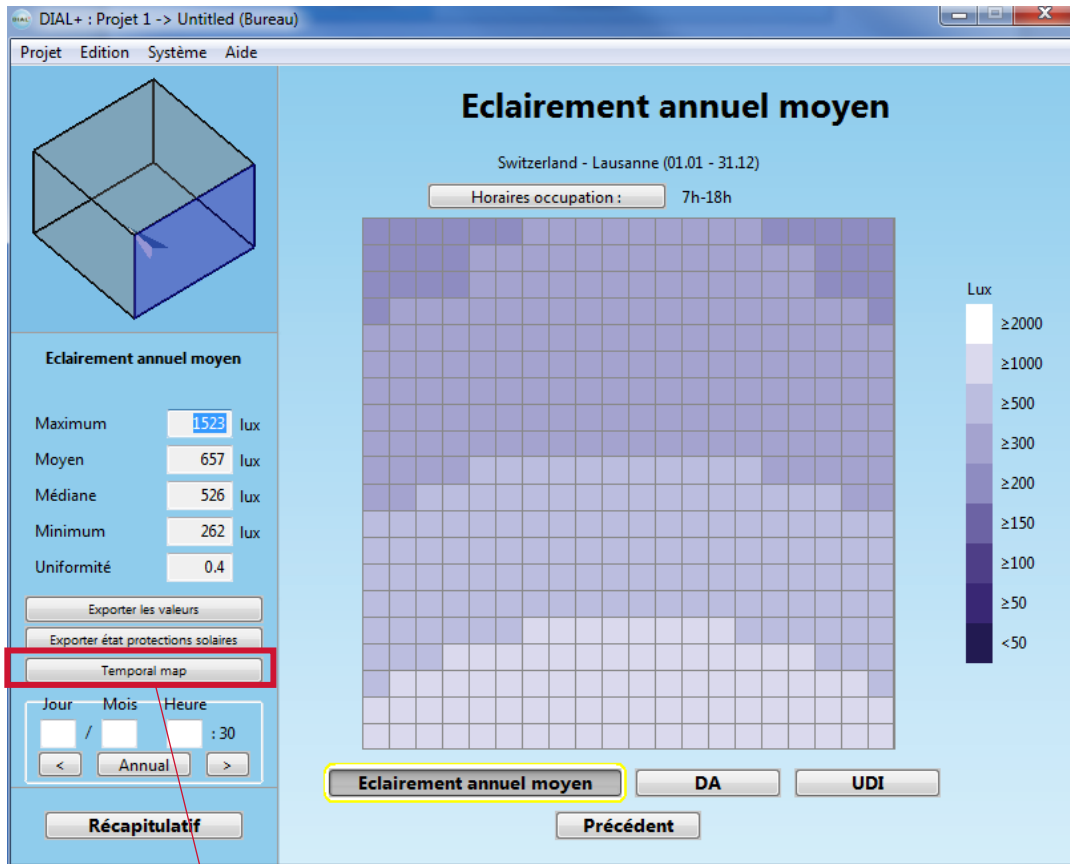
DIAL+ : Projet 1 -> Untitled (Bureau)

Projet Edition Système Aide

Eclairement annuel moyen

Switzerland - Lausanne (01.01 - 31.12)

Horaires occupation : 7h-18h

Eclairement annuel moyen

| Maximum | 1523 | lux |
|---|---|---|
| Moyen | 657 | lux |
| Médiane | 526 | lux |
| Minimum | 262 | lux |
| Uniformité | 0.4 | |

Exporter les valeurs

Exporter état protections solaires

Temporal map

Jour Mois Heure

/ : 30

< Annual >

Récapitulatif

Lux
≥2000
≥1000
≥500
≥300
≥200
≥150
≥100
≥50
<50

Eclairement annuel moyen DA UDI

Précédent